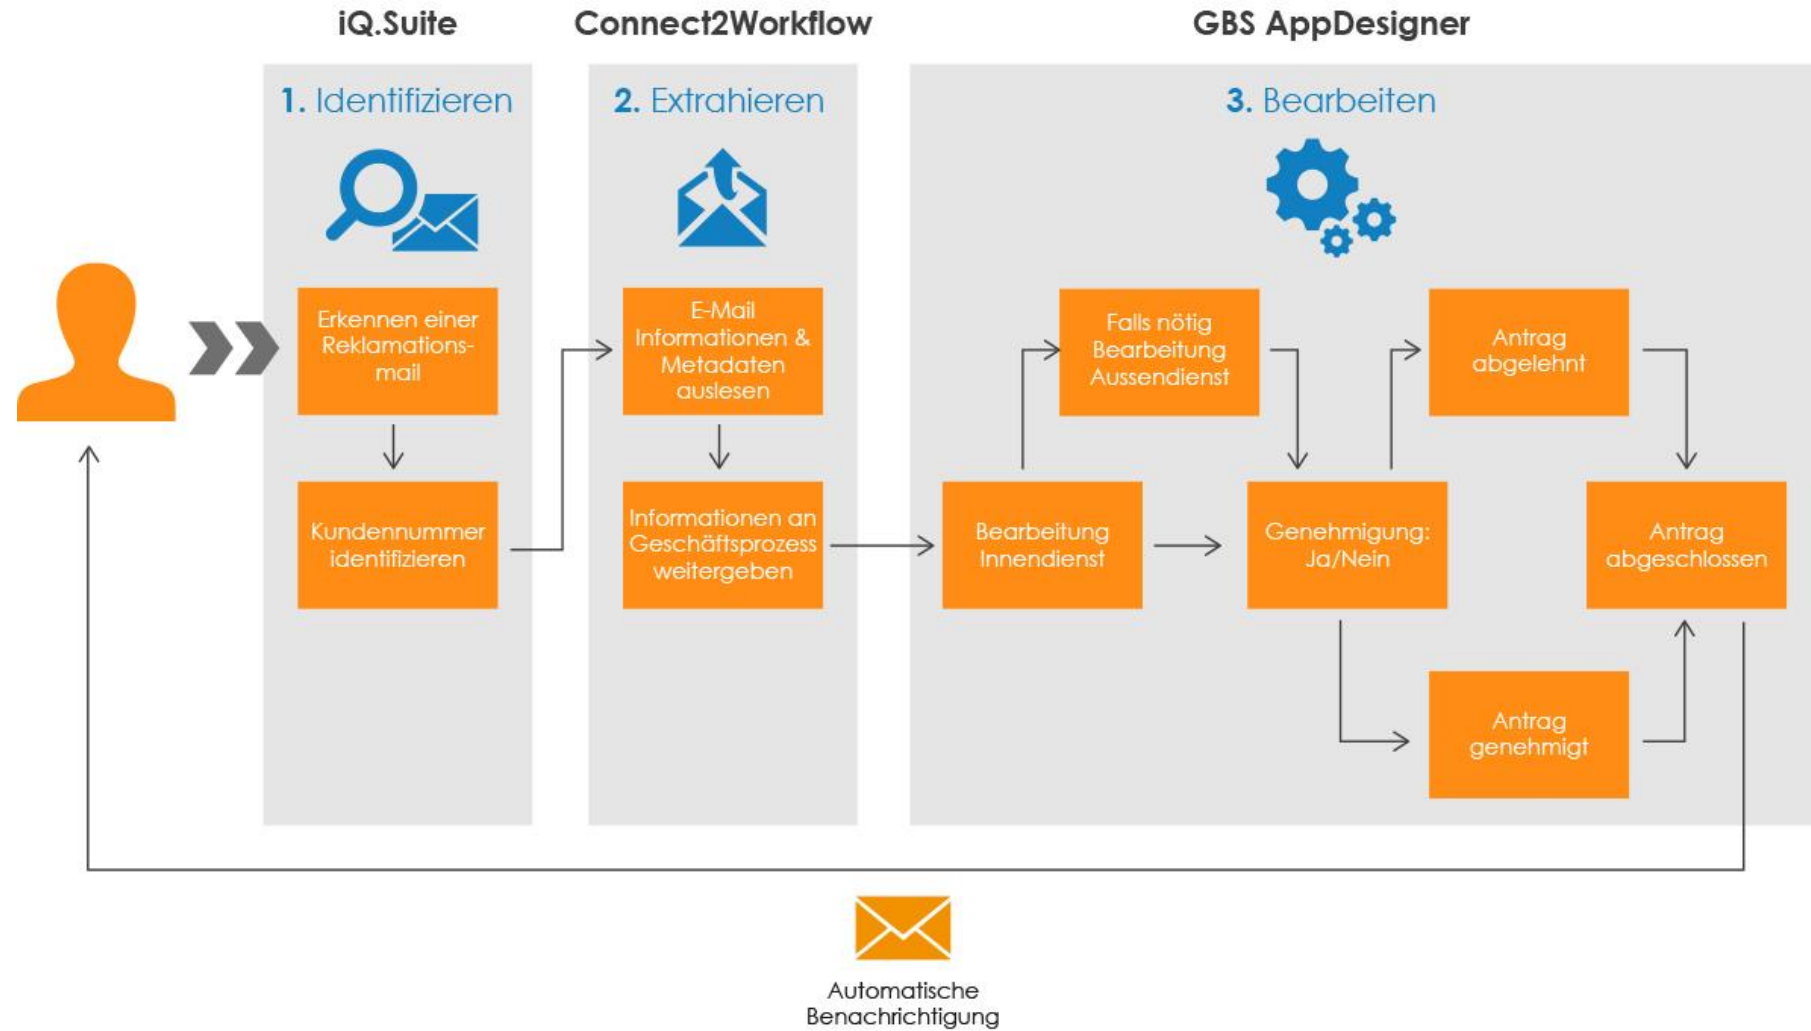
iQ.Suite

1. Identifizieren

Erkennen einer Reklamations-mail

Kundennummer identifizieren

Connect2Workflow

2. Extrahieren

E-Mail Informationen & Metadaten auslesen

Informationen an Geschäftsprozess weitergeben

GBS AppDesigner

3. Bearbeiten

Falls nötig Bearbeitung Aussendienst

Antrag abgelehnt

Bearbeitung Innendienst

Genehmigung: Ja/Nein

Antrag abgeschlossen

Antrag genehmigt

Automatische Benachrichtigung